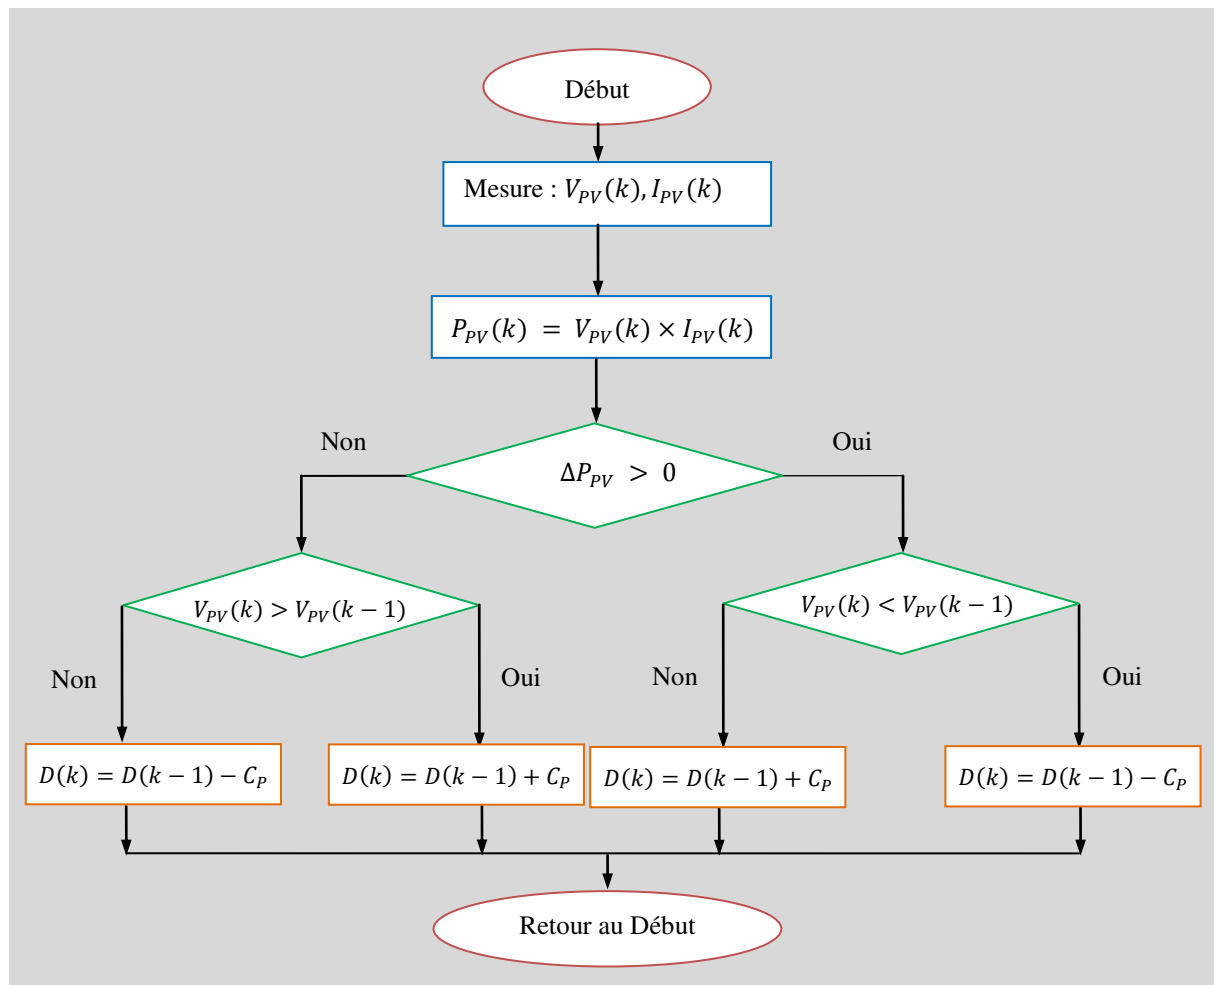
Début

Mesure : $V_{PV}(k), I_{PV}(k)$

$P_{PV}(k) = V_{PV}(k) \times I_{PV}(k)$

Non

$\Delta P_{PV} > 0$

Oui

$V_{PV}(k) > V_{PV}(k-1)$

$V_{PV}(k) < V_{PV}(k-1)$

Non

Oui

Non

Oui

$D(k) = D(k-1) - C_P$

$D(k) = D(k-1) + C_P$

$D(k) = D(k-1) + C_P$

$D(k) = D(k-1) - C_P$

Retour au Début